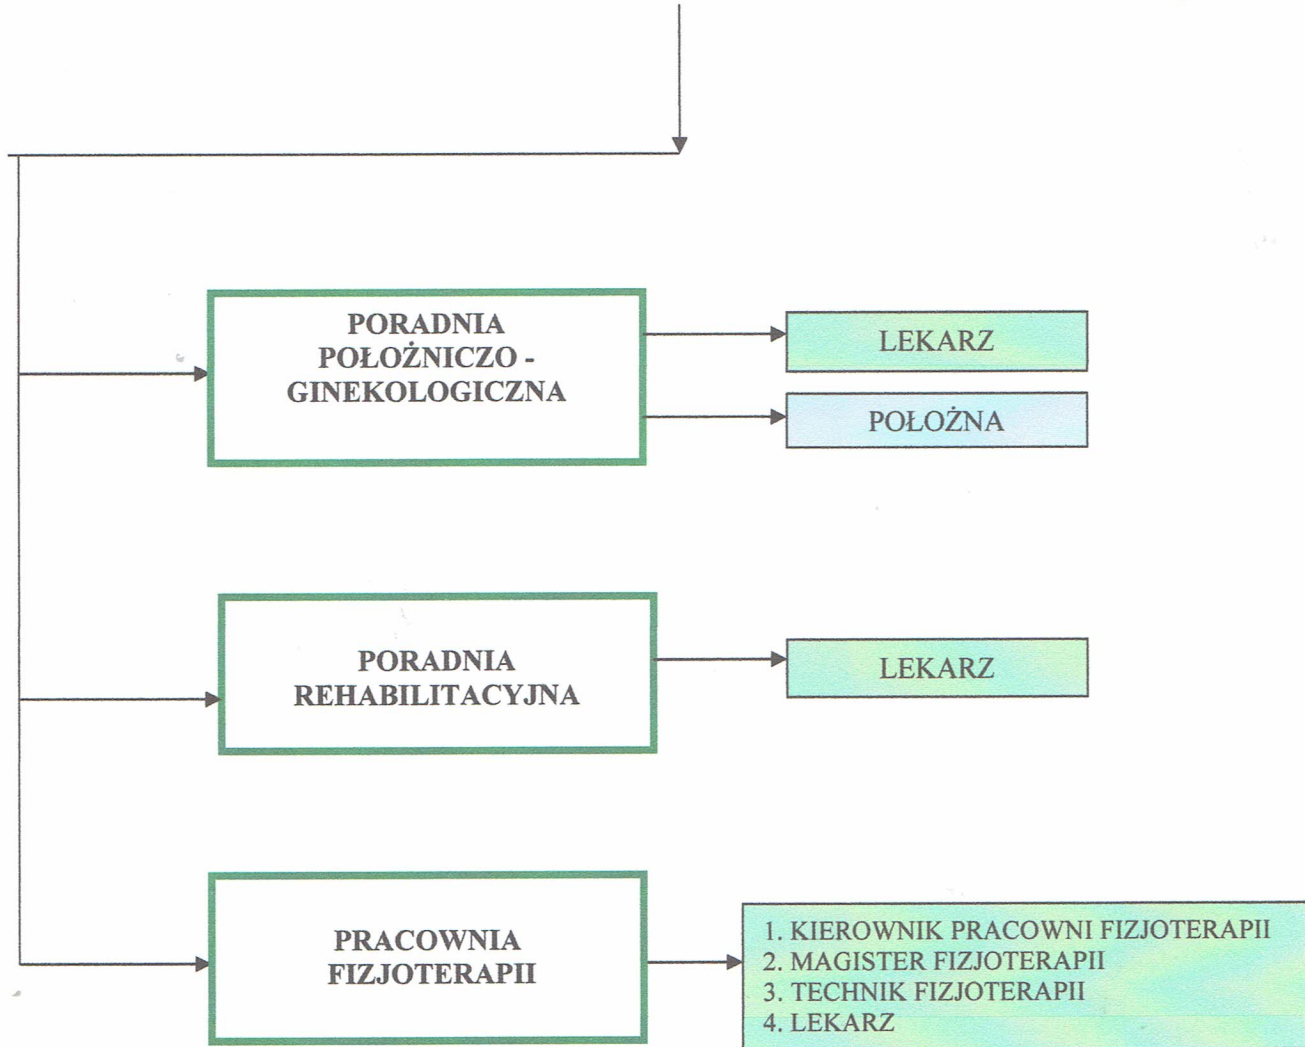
PORADNIA POŁOŻNICZO - GINEKOLOGICZNA

LEKARZ

POŁOŻNA

PORADNIA REHABILITACYJNA

LEKARZ

PRACOWNIA FIZJOTERAPII

1. KIEROWNIK PRACOWNI FIZJOTERAPII
2. MAGISTER FIZJOTERAPII
3. TECHNIK FIZJOTERAPII
4. LEKARZ